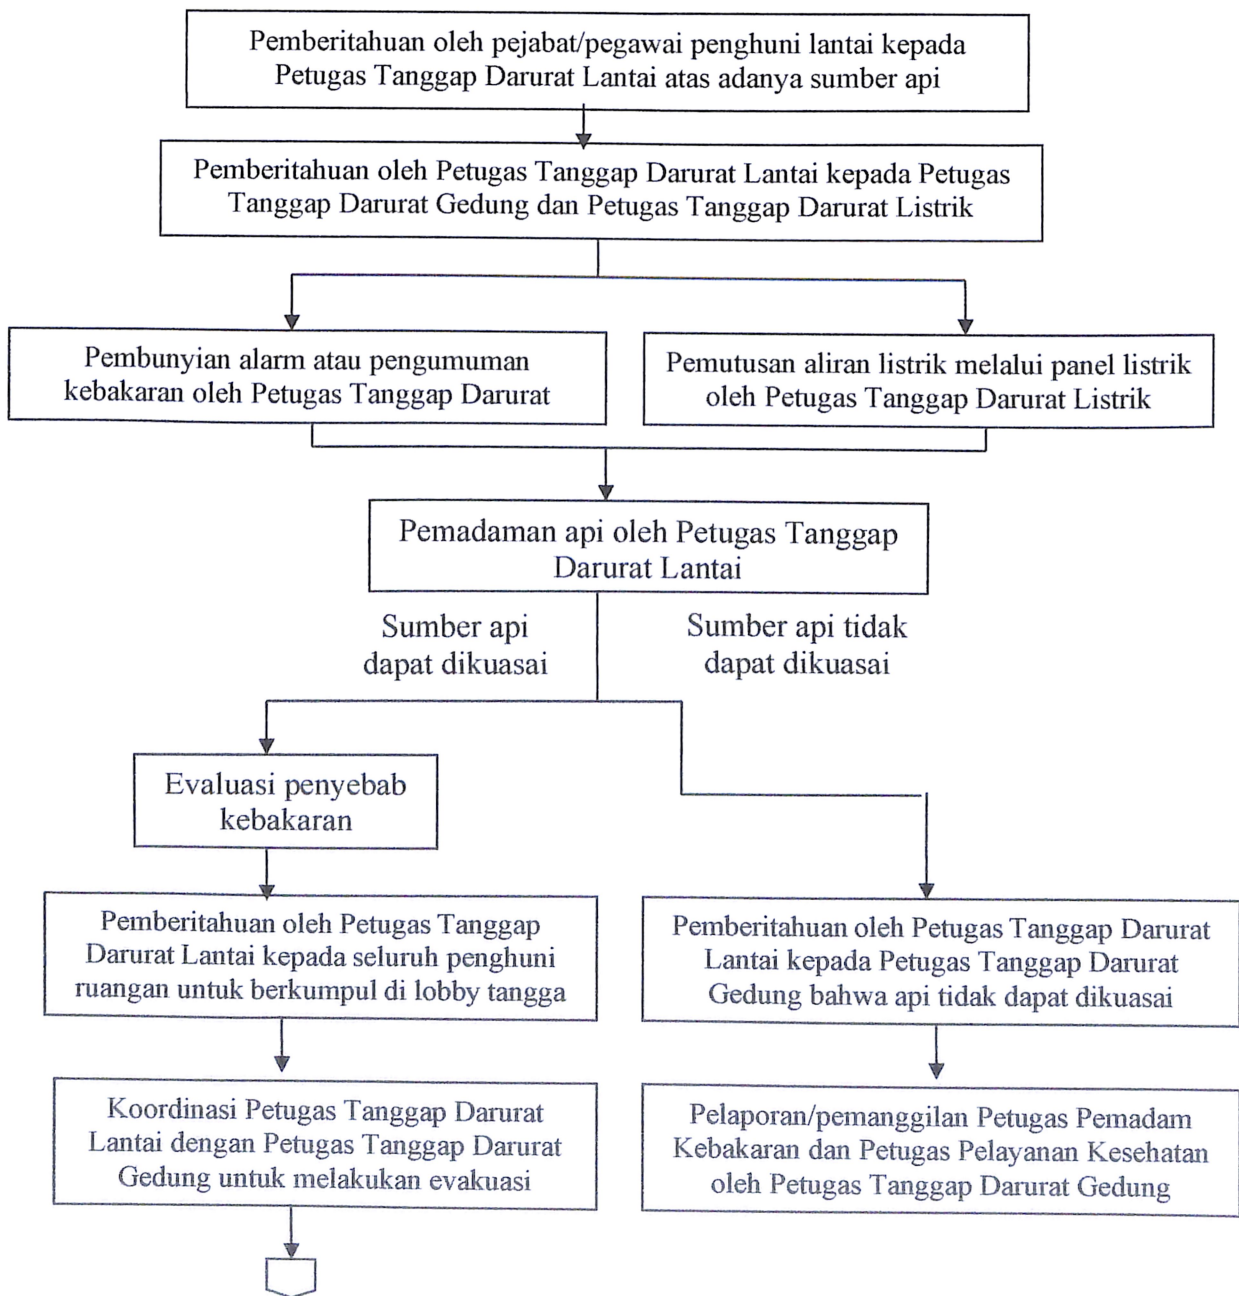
Pemberitahuan oleh pejabat/pegawai penghuni lantai kepada Petugas Tanggap Darurat Lantai atas adanya sumber api

Pemberitahuan oleh Petugas Tanggap Darurat Lantai kepada Petugas Tanggap Darurat Gedung dan Petugas Tanggap Darurat Listrik

Pembunyian alarm atau pengumuman kebakaran oleh Petugas Tanggap Darurat

Pemutusan aliran listrik melalui panel listrik oleh Petugas Tanggap Darurat Listrik

Pemadaman api oleh Petugas Tanggap Darurat Lantai

Sumber api dapat dikuasai

Sumber api tidak dapat dikuasai

Evaluasi penyebab kebakaran

Pemberitahuan oleh Petugas Tanggap Darurat Lantai kepada seluruh penghuni ruangan untuk berkumpul di lobby tangga

Koordinasi Petugas Tanggap Darurat Lantai dengan Petugas Tanggap Darurat Gedung untuk melakukan evakuasi

Pemberitahuan oleh Petugas Tanggap Darurat Lantai kepada Petugas Tanggap Darurat Gedung bahwa api tidak dapat dikuasai

Pelaporan/pemanggilan Petugas Pemadam Kebakaran dan Petugas Pelayanan Kesehatan oleh Petugas Tanggap Darurat Gedung